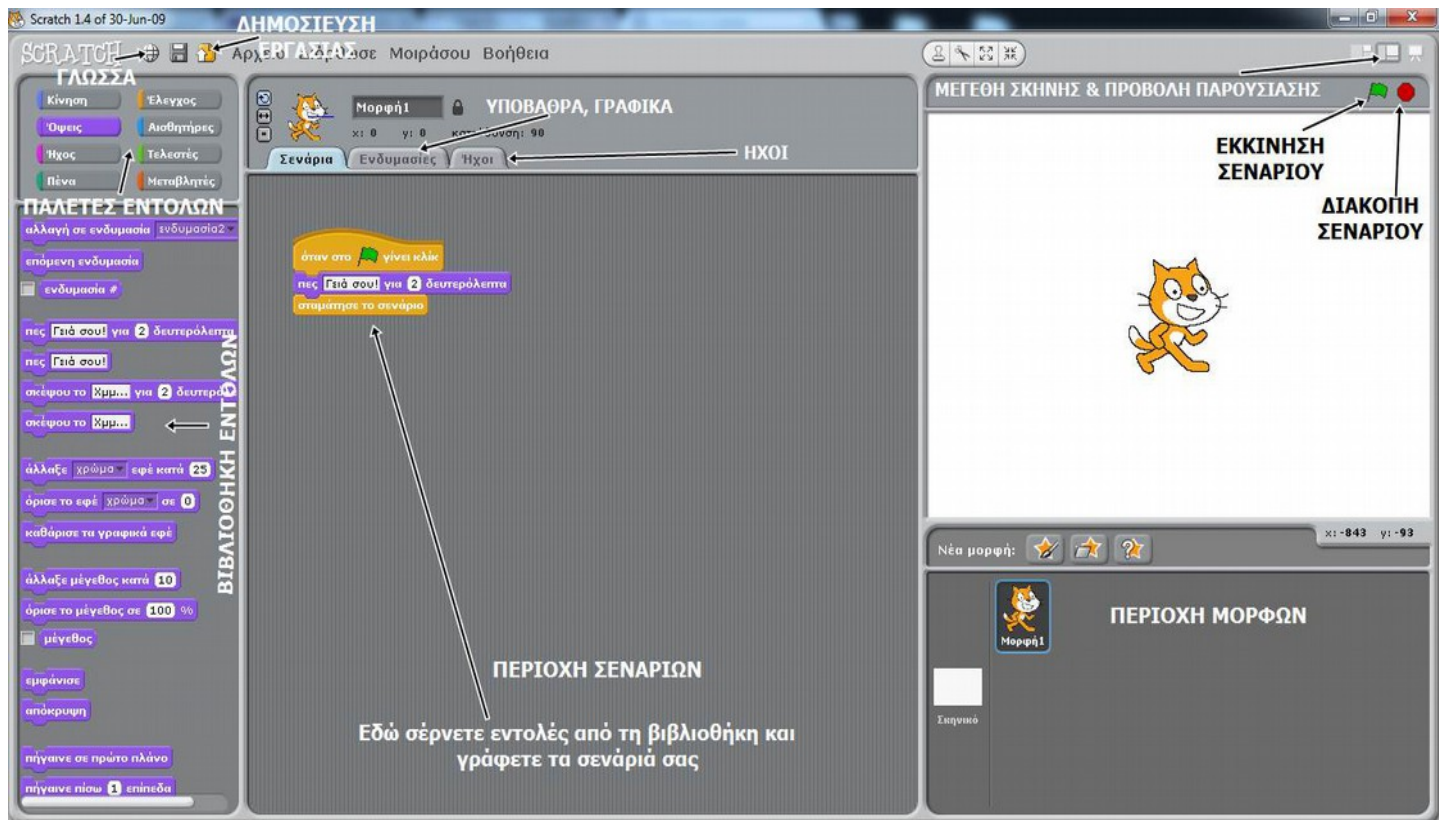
Scratch 1.4 of 30-Jun-09

ΔΗΜΟΣΙΕΥΣΗ ΕΡΓΑΣΙΑΣ

SCRATCH

ΓΛΩΣΣΑ

Αρχ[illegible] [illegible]ρθωσε Μοιράσου Βοήθεια

Κίνηση
Έλεγχος
Όψεις
Αισθητήρες
Ήχος
Τελεστές
Πένα
Μεταβλητές

ΠΑΛΕΤΕΣ ΕΝΤΟΛΩΝ

αλλαγή σε ενδυμασία ενδυμασία2
επόμενη ενδυμασία
ενδυμασία #
πες Γειά σου! για 2 δευτερόλεπτα
πες Γειά σου!
σκέψου το Χμμ... για 2 δευτερό
σκέψου το Χμμ...
άλλαξε χρώμα εφέ κατά 25
όρισε το εφέ χρώμα σε 0
καθάρισε τα γραφικά εφέ
άλλαξε μέγεθος κατά 10
όρισε το μέγεθος σε 100 %
μέγεθος
εμφάνισε
απόκρυψη
πήγαινε σε πρώτο πλάνο
πήγαινε πίσω 1 επίπεδα

ΒΙΒΛΙΟΘΗΚΗ ΕΝΤΟΛΩΝ

Μορφή1
x: 0 y: 0 κατ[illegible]νση: 90

ΥΠΟΒΑΘΡΑ, ΓΡΑΦΙΚΑ

Σενάρια
Ενδυμασίες
Ήχοι

ΗΧΟΙ

όταν στο γίνει κλικ
πες Γειά σου! για 2 δευτερόλεπτα
σταμάτησε το σενάριο

ΠΕΡΙΟΧΗ ΣΕΝΑΡΙΩΝ

Εδώ σέρνετε εντολές από τη βιβλιοθήκη και γράφετε τα σενάριά σας

ΜΕΓΕΘΗ ΣΚΗΝΗΣ & ΠΡΟΒΟΛΗ ΠΑΡΟΥΣΙΑΣΗΣ

ΕΚΚΙΝΗΣΗ ΣΕΝΑΡΙΟΥ

ΔΙΑΚΟΠΗ ΣΕΝΑΡΙΟΥ

x: -843 y: -93

Νέα μορφή:

Μορφή1

ΠΕΡΙΟΧΗ ΜΟΡΦΩΝ

Σκηνικό